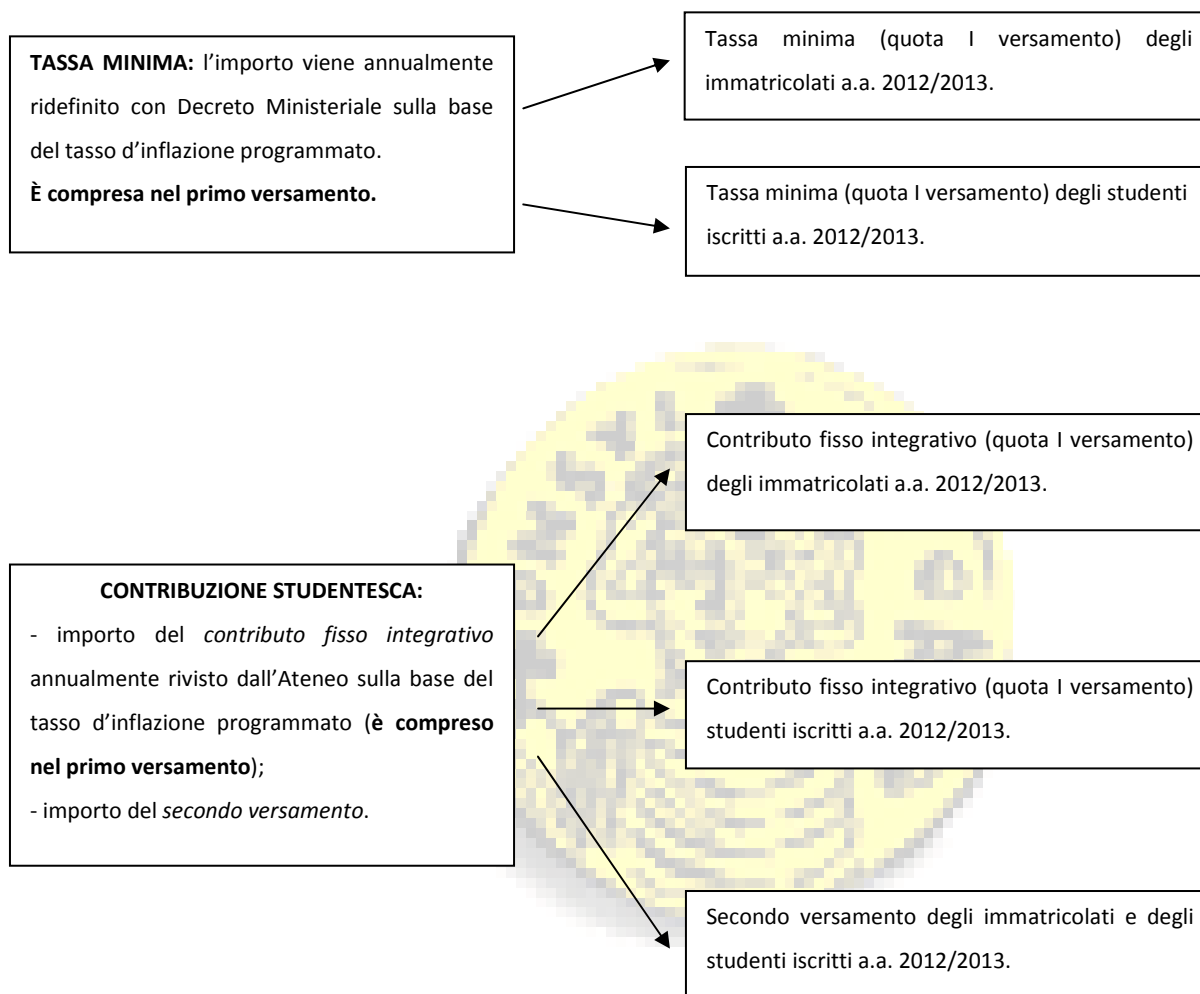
**TASSA MINIMA:** l'importo viene annualmente ridefinito con Decreto Ministeriale sulla base del tasso d'inflazione programmato.
**È compresa nel primo versamento.**

Tassa minima (quota I versamento) degli immatricolati a.a. 2012/2013.

Tassa minima (quota I versamento) degli studenti iscritti a.a. 2012/2013.

**CONTRIBUZIONE STUDENTESCA:**
- importo del *contributo fisso integrativo* annualmente rivisto dall'Ateneo sulla base del tasso d'inflazione programmato (**è compreso nel primo versamento**);
- importo del *secondo versamento*.

Contributo fisso integrativo (quota I versamento) degli immatricolati a.a. 2012/2013.

Contributo fisso integrativo (quota I versamento) studenti iscritti a.a. 2012/2013.

Secondo versamento degli immatricolati e degli studenti iscritti a.a. 2012/2013.